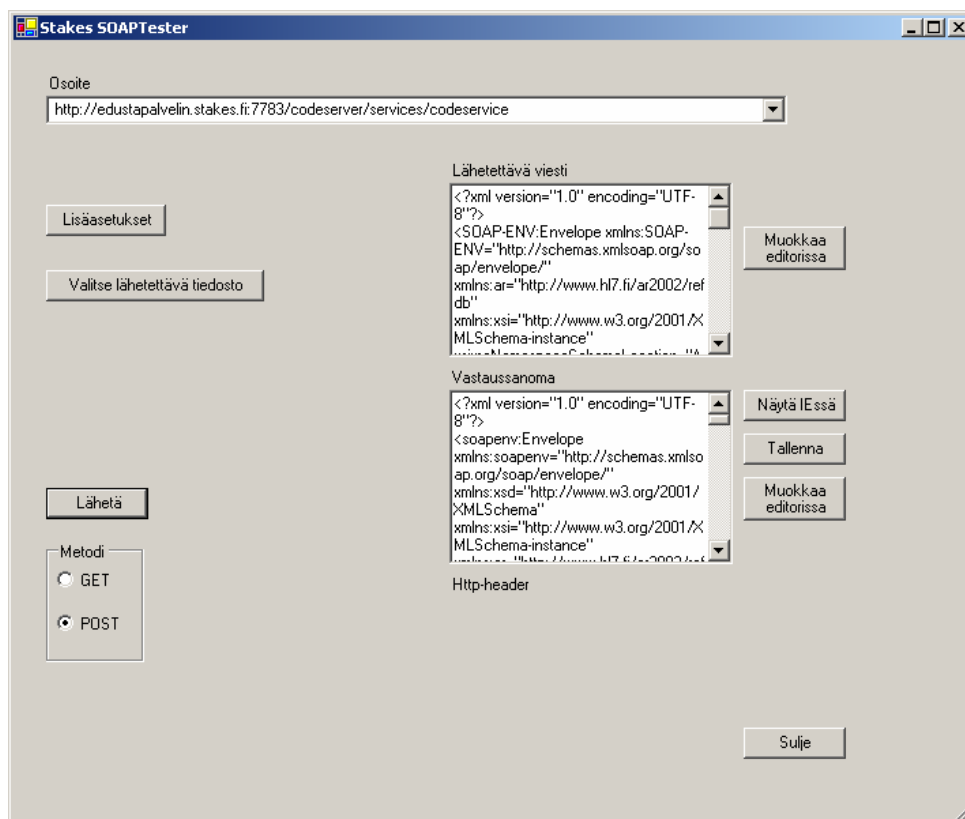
Stakes SOAPTester

Osoite

http://edustapalvelin.stakes.fi:7783/codeserver/services/codeservice

Lisäasetukset

Valitse lähetettävä tiedosto

Lähetettävä viesti

<?xml version="1.0" encoding="UTF-8"?>
<SOAP-ENV:Envelope xmlns:SOAP-ENV="http://schemas.xmlsoap.org/soap/envelope/"
xmlns:ar="http://www.hl7.fi/ar2002/refdb"
xmlns:xsi="http://www.w3.org/2001/XMLSchema-instance"
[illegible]

Muokkaa editorissa

Vastaussanoma

<?xml version="1.0" encoding="UTF-8"?>
<soapenv:Envelope
xmlns:soapenv="http://schemas.xmlsoap.org/soap/envelope/"
xmlns:xsd="http://www.w3.org/2001/XMLSchema"
xmlns:xsi="http://www.w3.org/2001/XMLSchema-instance"
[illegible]

Näytä IEssä

Tallenna

Muokkaa editorissa

Lähetä

Metodi

GET

POST

Http-header

Sulje